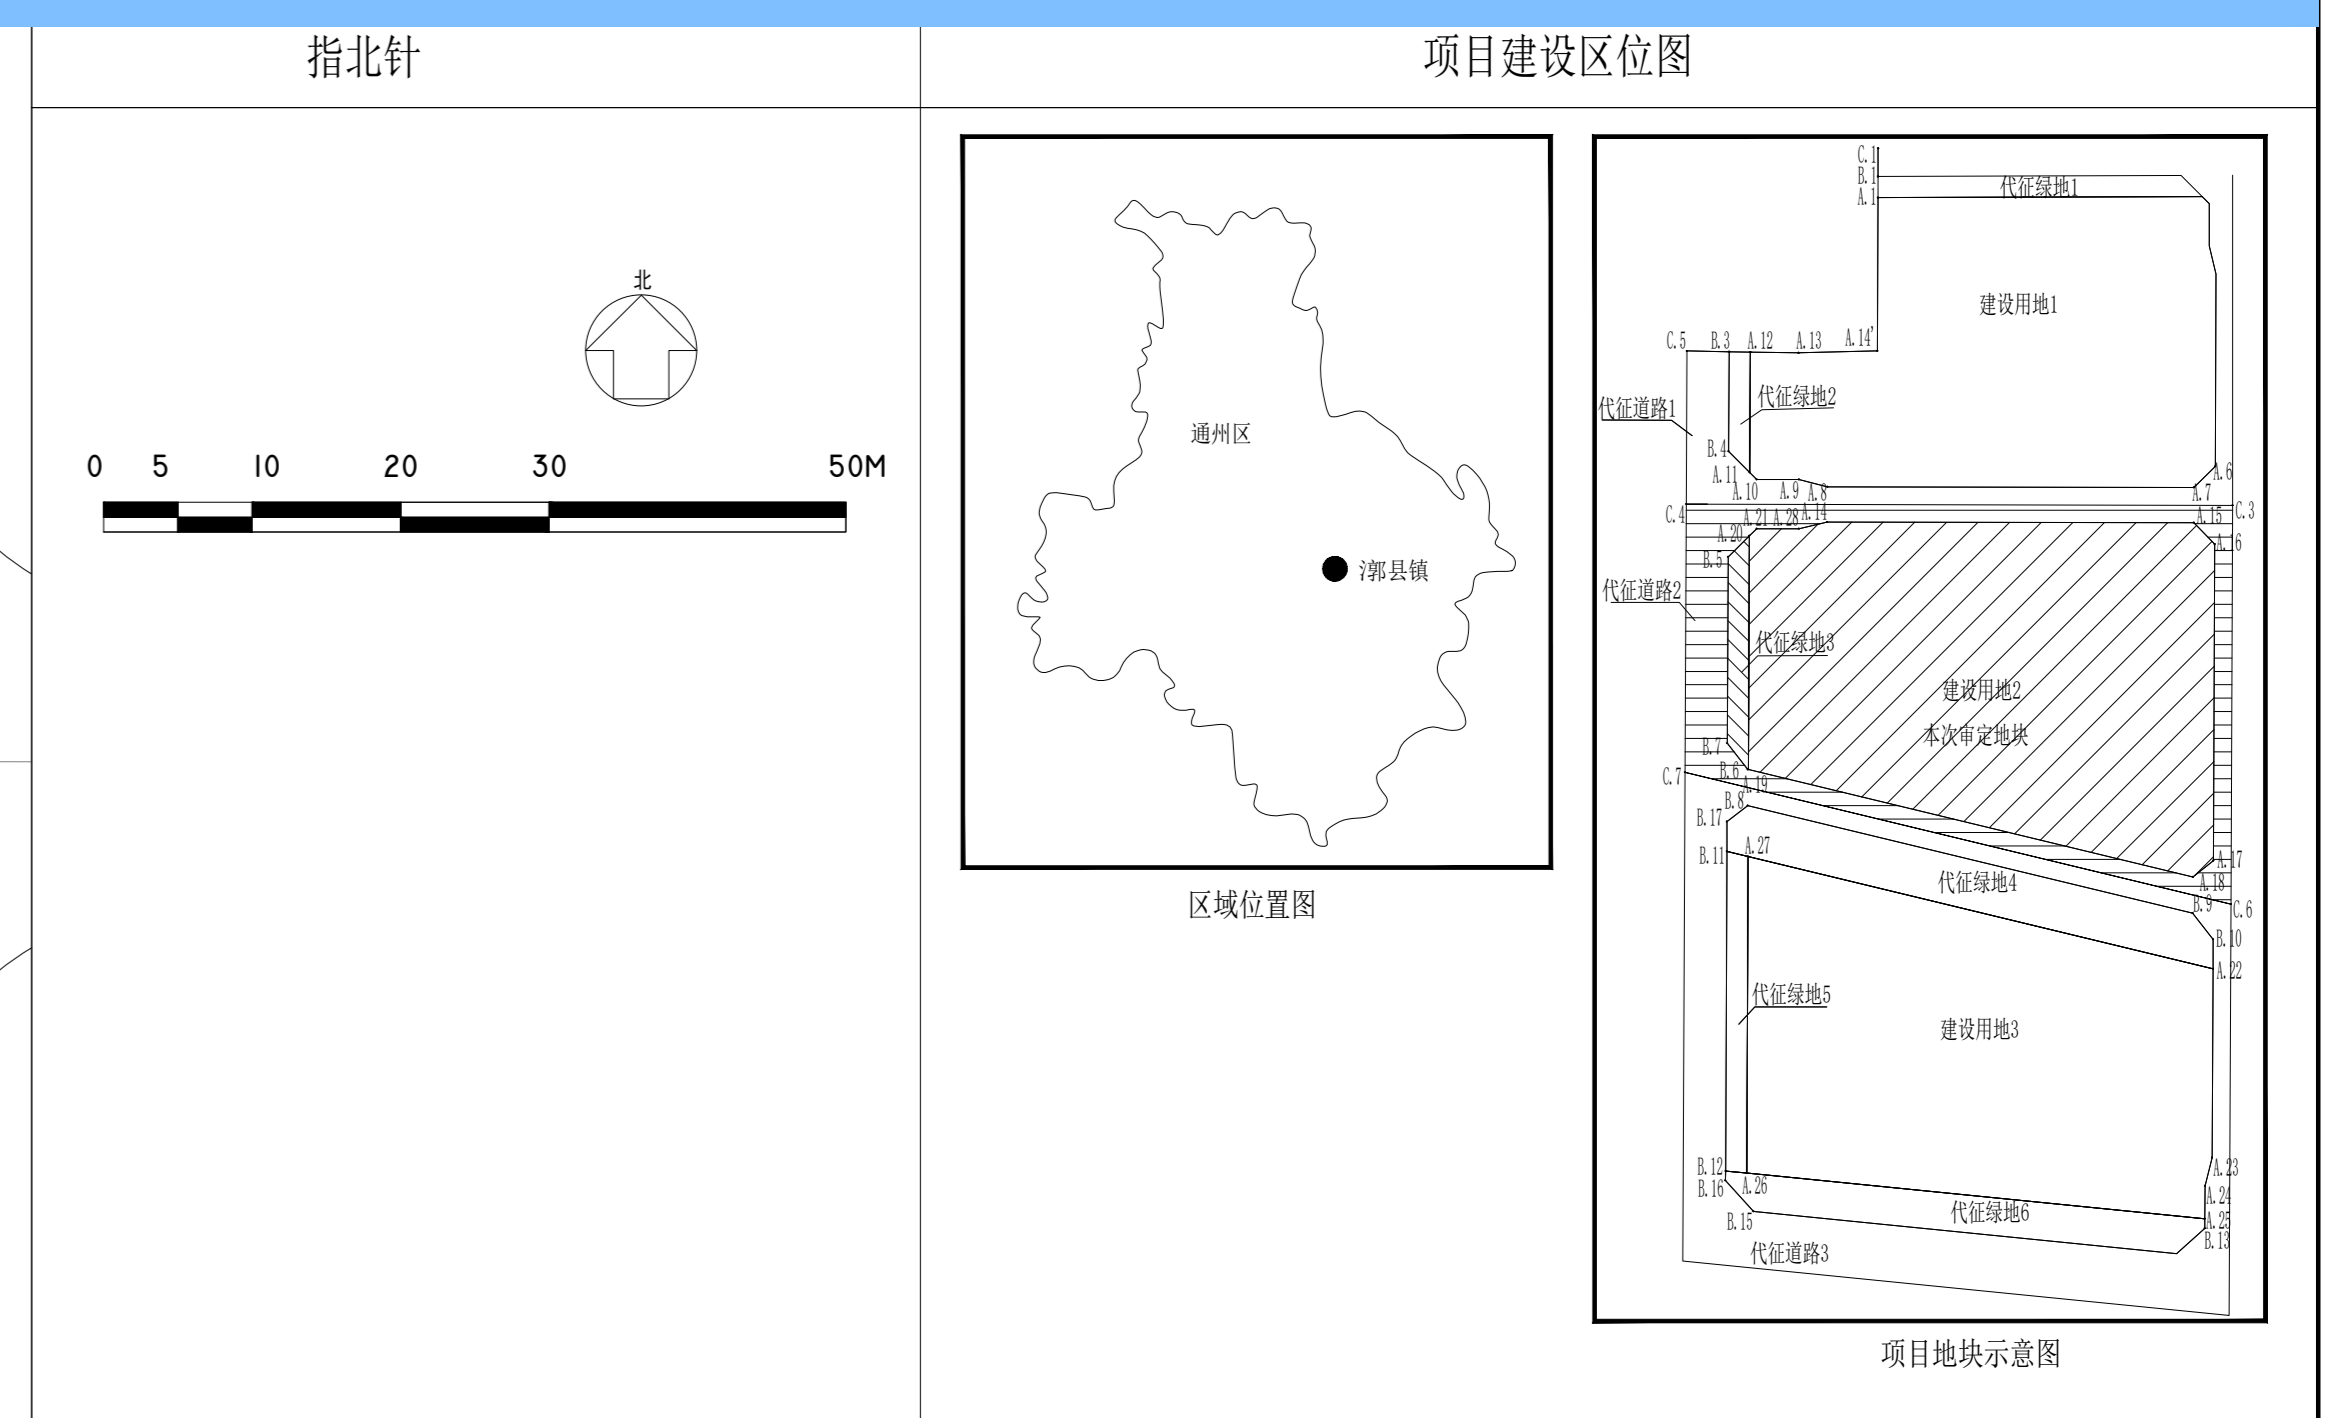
指北针

项目建设区位图

北

0 5 10 20 30 50M

通州区

漷县镇

区域位置图

C.1
B.1
A.1
代征绿地1
建设用地1
C.5 B.3 A.12 A.13 A.14'
代征绿地2
代征道路1
B.4
A.11
A.10 A.9 A.8
A.6
A.7
C.4
A.21 A.28 A.14
A.15 C.3
A.20
A.16
B.5
代征道路2
代征绿地3
建设用地2
本次审定地块
B.7
C.7
B.6
A.19
B.8
B.17
B.11
A.27
A.17
A.18
代征绿地4
B.9
C.6
B.10
A.22
代征绿地5
建设用地3
B.12
B.16
A.26
A.23
A.24
A.25
B.13
B.15
代征绿地6
代征道路3

项目地块示意图